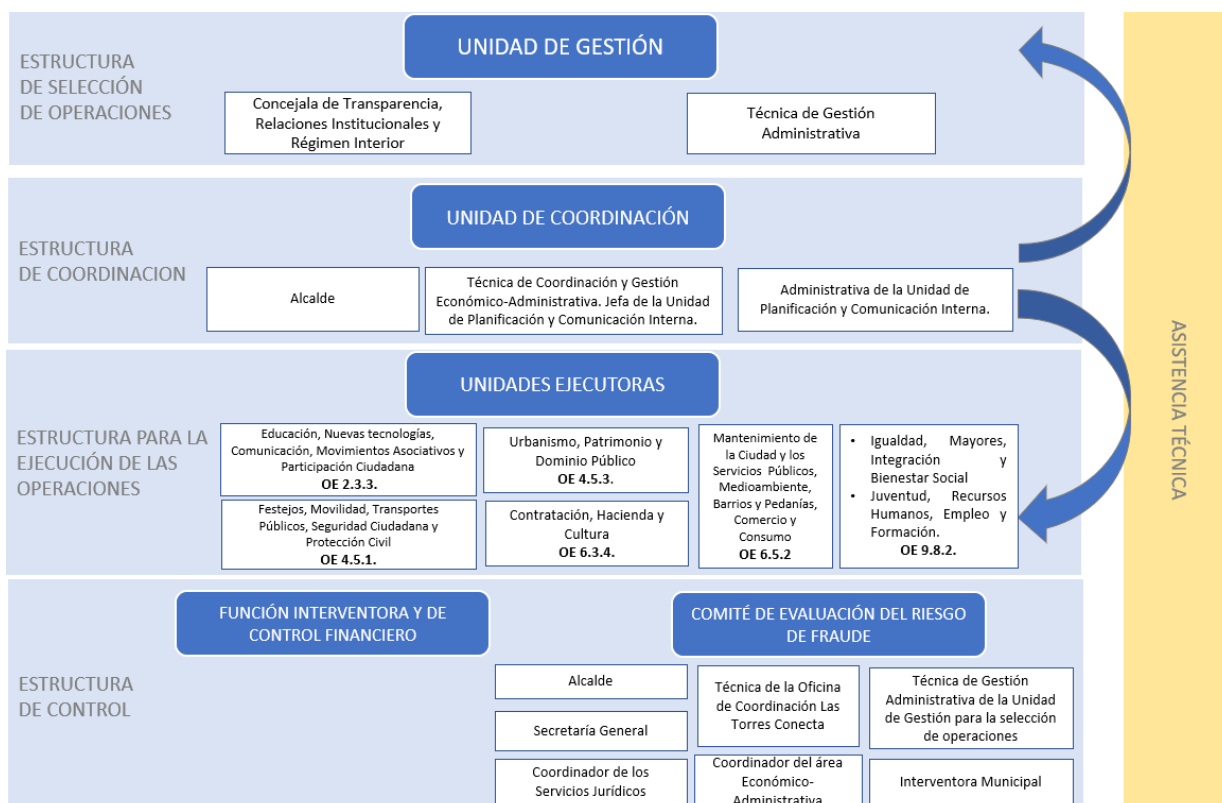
ESTRUCTURA DE SELECCIÓN DE OPERACIONES

UNIDAD DE GESTIÓN

Concejala de Transparencia, Relaciones Institucionales y Régimen Interior

Técnica de Gestión Administrativa

ESTRUCTURA DE COORDINACION

UNIDAD DE COORDINACIÓN

Alcalde

Técnica de Coordinación y Gestión Económico-Administrativa. Jefa de la Unidad de Planificación y Comunicación Interna.

Administrativa de la Unidad de Planificación y Comunicación Interna.

ESTRUCTURA PARA LA EJECUCIÓN DE LAS OPERACIONES

UNIDADES EJECUTORAS

Educación, Nuevas tecnologías, Comunicación, Movimientos Asociativos y Participación Ciudadana
OE 2.3.3.

Festejos, Movilidad, Transportes Públicos, Seguridad Ciudadana y Protección Civil
OE 4.5.1.

Urbanismo, Patrimonio y Dominio Público
OE 4.5.3.

Contratación, Hacienda y Cultura
OE 6.3.4.

Mantenimiento de la Ciudad y los Servicios Públicos, Medioambiente, Barrios y Pedanías, Comercio y Consumo
OE 6.5.2

• Igualdad, Mayores, Integración y Bienestar Social
• Juventud, Recursos Humanos, Empleo y Formación.
OE 9.8.2.

ESTRUCTURA DE CONTROL

FUNCIÓN INTERVENTORA Y DE CONTROL FINANCIERO

COMITÉ DE EVALUACIÓN DEL RIESGO DE FRAUDE

Alcalde

Secretaría General

Coordinador de los Servicios Jurídicos

Técnica de la Oficina de Coordinación Las Torres Conecta

Coordinador del área Económico-Administrativa

Técnica de Gestión Administrativa de la Unidad de Gestión para la selección de operaciones

Interventora Municipal

ASISTENCIA TÉCNICA